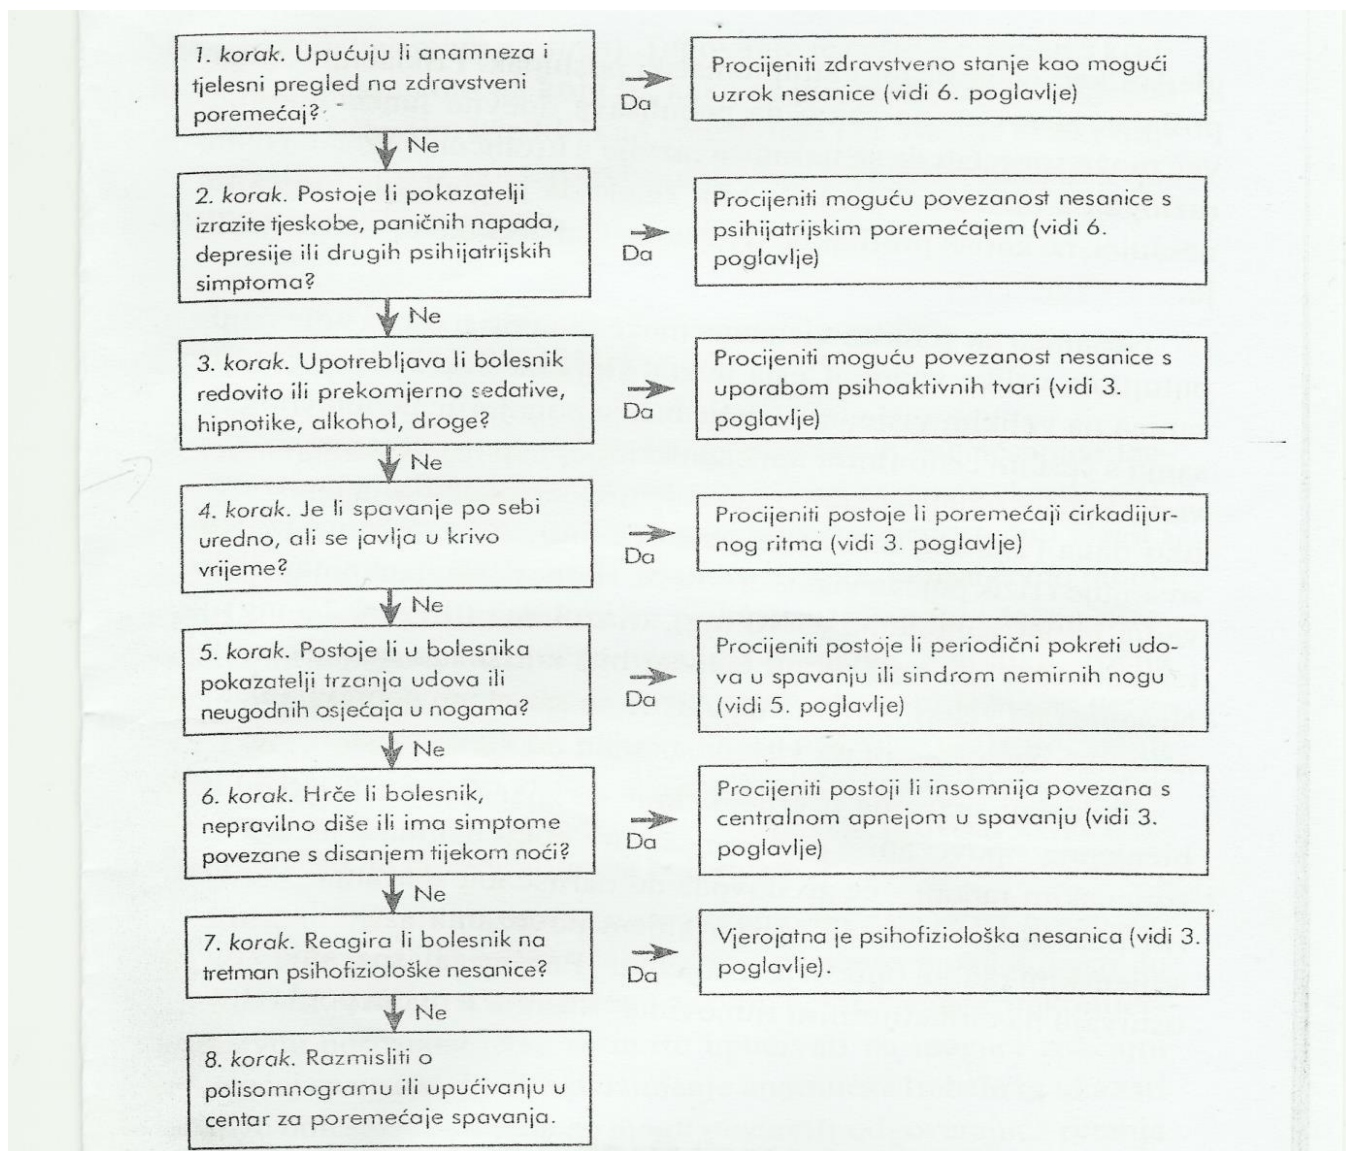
1. korak. Upućuju li anamneza i tjelesni pregled na zdravstveni poremećaj?

Da

Procijeniti zdravstveno stanje kao mogući uzrok nesanice (vidi 6. poglavlje)

Ne

2. korak. Postoje li pokazatelji izrazite tjeskobe, paničnih napada, depresije ili drugih psihijatrijskih simptoma?

Da

Procijeniti moguću povezanost nesanice s psihijatrijskim poremećajem (vidi 6. poglavlje)

Ne

3. korak. Upotrebljava li bolesnik redovito ili prekomjerno sedative, hipnotike, alkohol, droge?

Da

Procijeniti moguću povezanost nesanice s uporabom psihoaktivnih tvari (vidi 3. poglavlje)

Ne

4. korak. Je li spavanje po sebi uredno, ali se javlja u krivo vrijeme?

Da

Procijeniti postoje li poremećaji cirkadijurnog ritma (vidi 3. poglavlje)

Ne

5. korak. Postoje li u bolesnika pokazatelji trzanja udova ili neugodnih osjećaja u nogama?

Da

Procijeniti postoje li periodični pokreti udova u spavanju ili sindrom nemirnih nogu (vidi 5. poglavlje)

Ne

6. korak. Hrče li bolesnik, nepravilno diše ili ima simptome povezane s disanjem tijekom noći?

Da

Procijeniti postoji li insomnija povezana s centralnom apnejom u spavanju (vidi 3. poglavlje)

Ne

7. korak. Reagira li bolesnik na tretman psihofiziološke nesanice?

Da

Vjerojatna je psihofiziološka nesanica (vidi 3. poglavlje).

Ne

8. korak. Razmisliti o polisomnogramu ili upućivanju u centar za poremećaje spavanja.